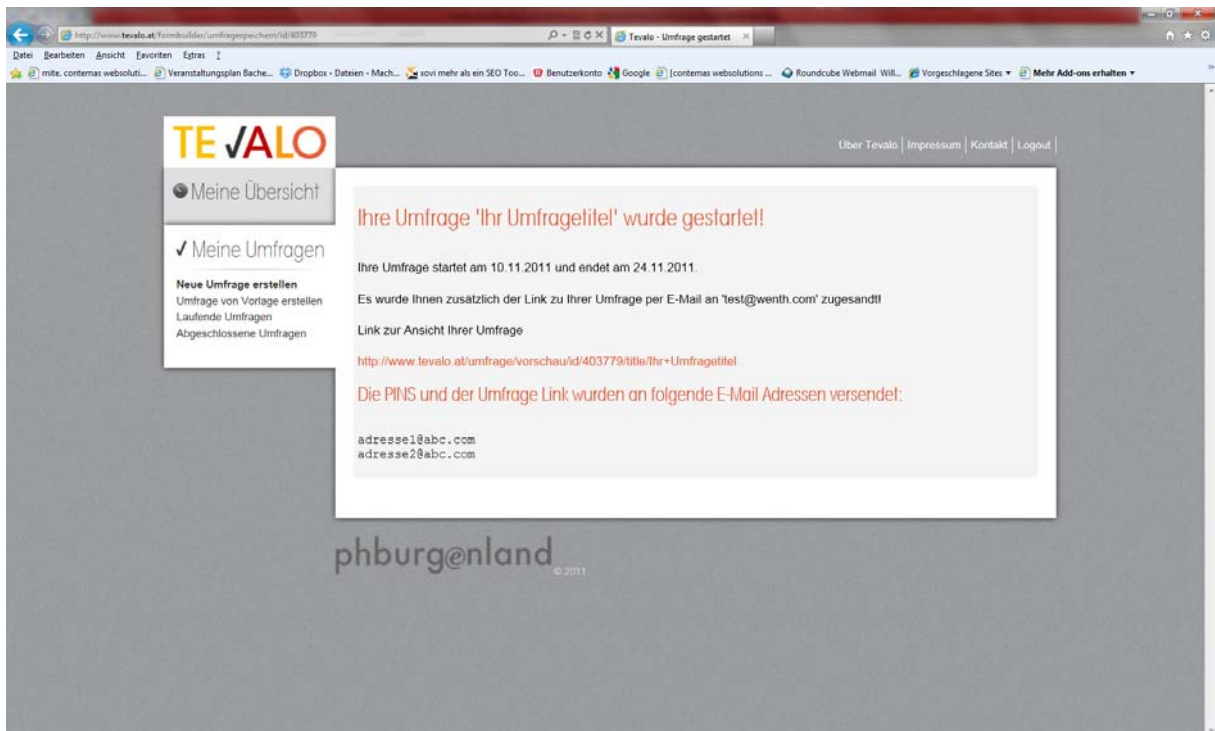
http://www.tevalo.at/formbuilder/umfragespeichern/id/403779

Tevalo - Umfrage gestartet

Datei Bearbeiten Ansicht Favoriten Extras ?

mite. contemas websoluti... Veranstaltungsplan Bache... Dropbox - Dateien - Mach... xovi mehr als ein SEO Too... Benutzerkonto Google [contemas websolutions ... Roundcube Webmail Will... Vorgeschlagene Sites Mehr Add-ons erhalten

TE VALO

Über Tevalo | Impressum | Kontakt | Logout

Meine Übersicht

✓ Meine Umfragen

Neue Umfrage erstellen
Umfrage von Vorlage erstellen
Laufende Umfragen
Abgeschlossene Umfragen

Ihre Umfrage 'Ihr Umfragetitel' wurde gestartet!

Ihre Umfrage startet am 10.11.2011 und endet am 24.11.2011.

Es wurde Ihnen zusätzlich der Link zu Ihrer Umfrage per E-Mail an 'test@wenth.com' zugesandt!

Link zur Ansicht Ihrer Umfrage

http://www.tevalo.at/umfrage/vorschau/id/403779/title/Ihr+Umfragetitel

Die PINS und der Umfrage Link wurden an folgende E-Mail Adressen versendet:

adresse1@abc.com
adresse2@abc.com

phburgenland © 2011